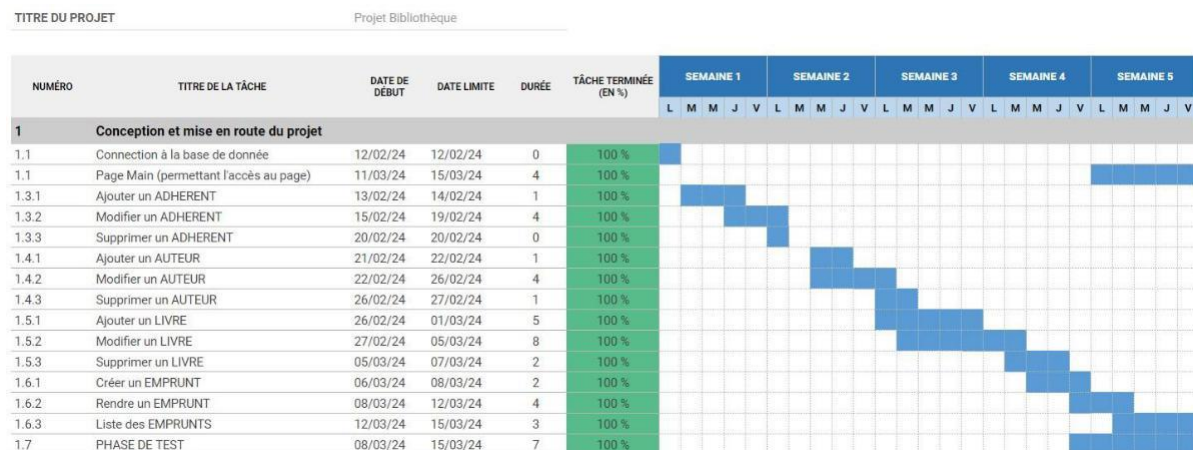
TITRE DU PROJET Projet Bibliothèque

| NUMÉRO | TITRE DE LA TÂCHE | DATE DE DÉBUT | DATE LIMITE | DURÉE | TÂCHE TERMINÉE (EN %) | SEMAINE 1 | SEMAINE 2 | SEMAINE 3 | SEMAINE 4 | SEMAINE 5 |
|---|---|---|---|---|---|---|---|---|---|---|
| | | | | | | L M M J V | L M M J V | L M M J V | L M M J V | L M M J V |
| 1 | Conception et mise en route du projet | | | | | | | | | |
| 1.1 | Connection à la base de donnée | 12/02/24 | 12/02/24 | 0 | 100 % | | | | | |
| 1.1 | Page Main (permettant l'accès au page) | 11/03/24 | 15/03/24 | 4 | 100 % | | | | | |
| 1.3.1 | Ajouter un ADHERENT | 13/02/24 | 14/02/24 | 1 | 100 % | | | | | |
| 1.3.2 | Modifier un ADHERENT | 15/02/24 | 19/02/24 | 4 | 100 % | | | | | |
| 1.3.3 | Supprimer un ADHERENT | 20/02/24 | 20/02/24 | 0 | 100 % | | | | | |
| 1.4.1 | Ajouter un AUTEUR | 21/02/24 | 22/02/24 | 1 | 100 % | | | | | |
| 1.4.2 | Modifier un AUTEUR | 22/02/24 | 26/02/24 | 4 | 100 % | | | | | |
| 1.4.3 | Supprimer un AUTEUR | 26/02/24 | 27/02/24 | 1 | 100 % | | | | | |
| 1.5.1 | Ajouter un LIVRE | 26/02/24 | 01/03/24 | 5 | 100 % | | | | | |
| 1.5.2 | Modifier un LIVRE | 27/02/24 | 05/03/24 | 8 | 100 % | | | | | |
| 1.5.3 | Supprimer un LIVRE | 05/03/24 | 07/03/24 | 2 | 100 % | | | | | |
| 1.6.1 | Créer un EMPRUNT | 06/03/24 | 08/03/24 | 2 | 100 % | | | | | |
| 1.6.2 | Rendre un EMPRUNT | 08/03/24 | 12/03/24 | 4 | 100 % | | | | | |
| 1.6.3 | Liste des EMPRUNTS | 12/03/24 | 15/03/24 | 3 | 100 % | | | | | |
| 1.7 | PHASE DE TEST | 08/03/24 | 15/03/24 | 7 | 100 % | | | | | |